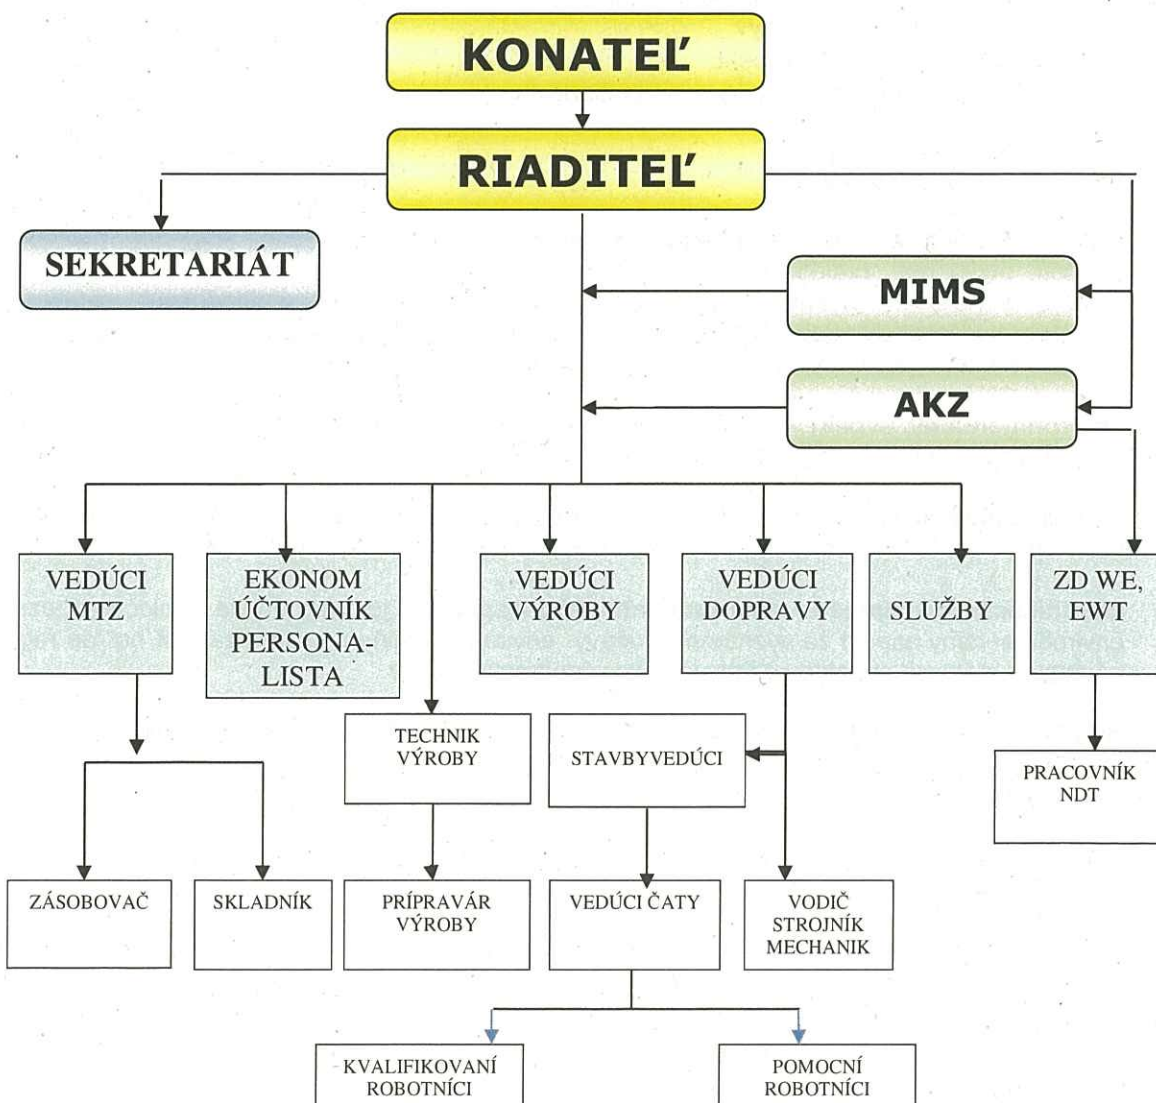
KONATEĽ

RIADITEĽ

SEKRETARIÁT

MIMS

AKZ

VEDÚCI MTZ

EKONOM ÚČTOVNÍK PERSONALISTA

VEDÚCI VÝROBY

VEDÚCI DOPRAVY

SLUŽBY

ZD WE, EWT

TECHNIK VÝROBY

STAVBYVEDÚCI

PRACOVNÍK NDT

ZÁSOBOVAČ

SKLADNÍK

PRÍPRAVÁR VÝROBY

VEDÚCI ČATY

VODIČ STROJNÍK MECHANIK

KVALIFIKOVANÍ ROBOTNÍCI

POMOCNÍ ROBOTNÍCI